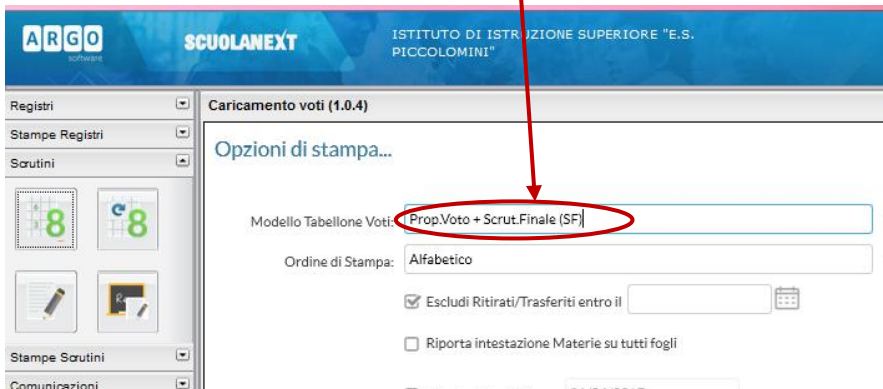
ARGO software

SCUOLANEXT

ISTITUTO DI ISTRUZIONE SUPERIORE "E.S. PICCOLOMINI"

Registri
Stampe Registri
Scrutini

8
8

Stampe Scrutini
Comunicazioni

Caricamento voti (1.0.4)

Opzioni di stampa...

Modello Tabellone Voti: Prop.Voto + Scrut.Finale (SF)

Ordine di Stampa: Alfabetico

Escludi Ritirati/Trasferiti entro il

Riporta intestazione Materie su tutti fogli